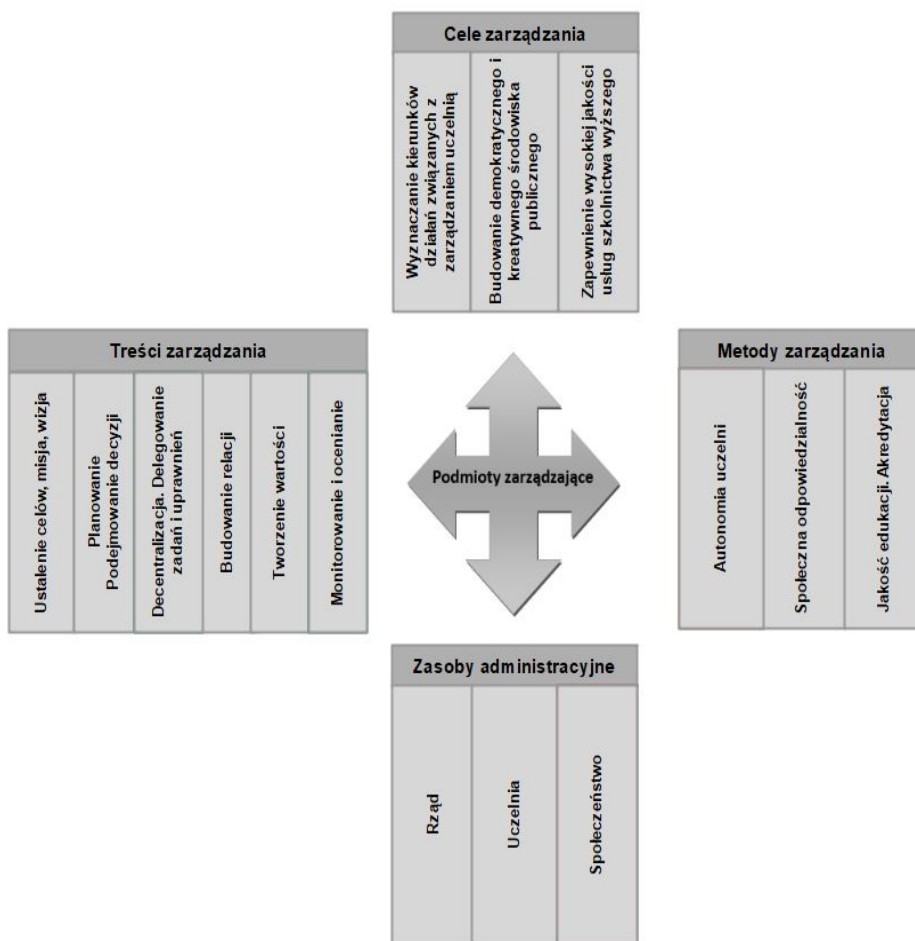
Cele zarządzania

Wyznaczanie kierunków działań związanych z zarządzaniem uczelnią

Budowanie demokratycznego i kreatywnego środowiska publicznego

Zapewnienie wysokiej jakości usług szkolnictwa wyższego

Treści zarządzania

Ustalenie celów, misja, wizja

Planowanie Podejmowanie decyzji

Decentralizacja. Delegowanie zadań i uprawnień

Budowanie relacji

Tworzenie wartości

Monitorowanie i ocenianie

Podmioty zarządzające

Metody zarządzania

Autonomia uczelni

Społeczna odpowiedzialność

Jakość edukacji. Akredytacja

Zasoby administracyjne

Rząd

Uczelnia

Społeczeństwo